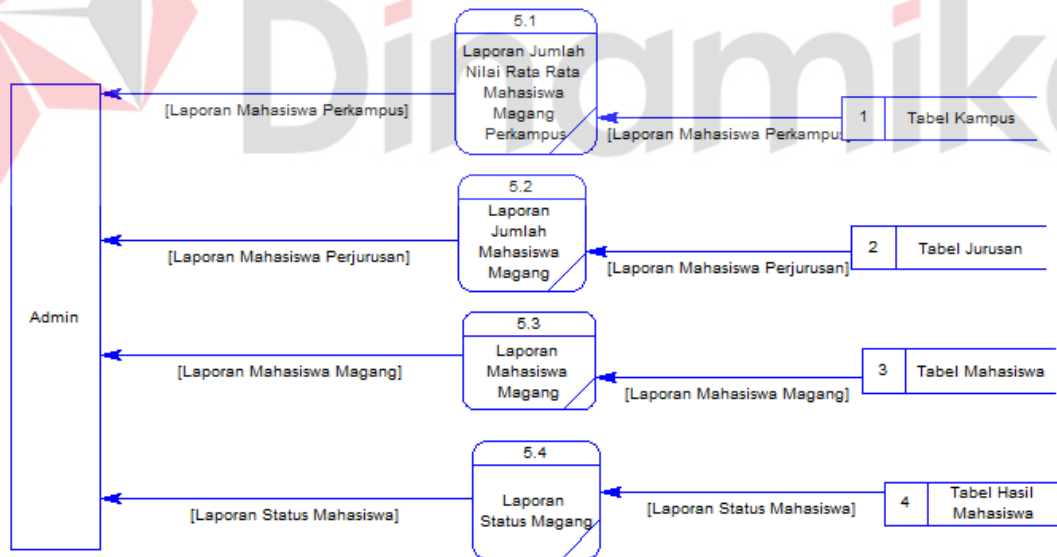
Dinamika

Admin

5.1
Laporan Jumlah Nilai Rata Rata Mahasiswa Magang Perkampus

[Laporan Mahasiswa Perkampus]

[Laporan Mahasiswa Perkampus]

1 Tabel Kampus

5.2
Laporan Jumlah Mahasiswa Magang

[Laporan Mahasiswa Perjurusan]

[Laporan Mahasiswa Perjurusan]

2 Tabel Jurusan

5.3
Laporan Mahasiswa Magang

[Laporan Mahasiswa Magang]

[Laporan Mahasiswa Magang]

3 Tabel Mahasiswa

5.4
Laporan Status Magang

[Laporan Status Mahasiswa]

[Laporan Status Mahasiswa]

4 Tabel Hasil Mahasiswa